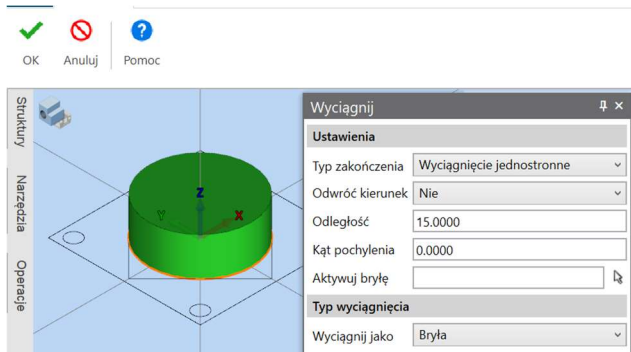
OK Anuluj Pomoc

Struktury
Narzędzia
Operacje

Z
Y
X

Wyciągnij

Ustawienia

| Typ zakończenia | Wyciągnięcie jednostronne |
|---|---|
| Odwróć kierunek | Nie |
| Odległość | 15.0000 |
| Kąt pochylenia | 0.0000 |
| Aktywuj bryłę | |

Typ wyciągnięcia

| Wyciągnij jako | Bryła |
|---|---|